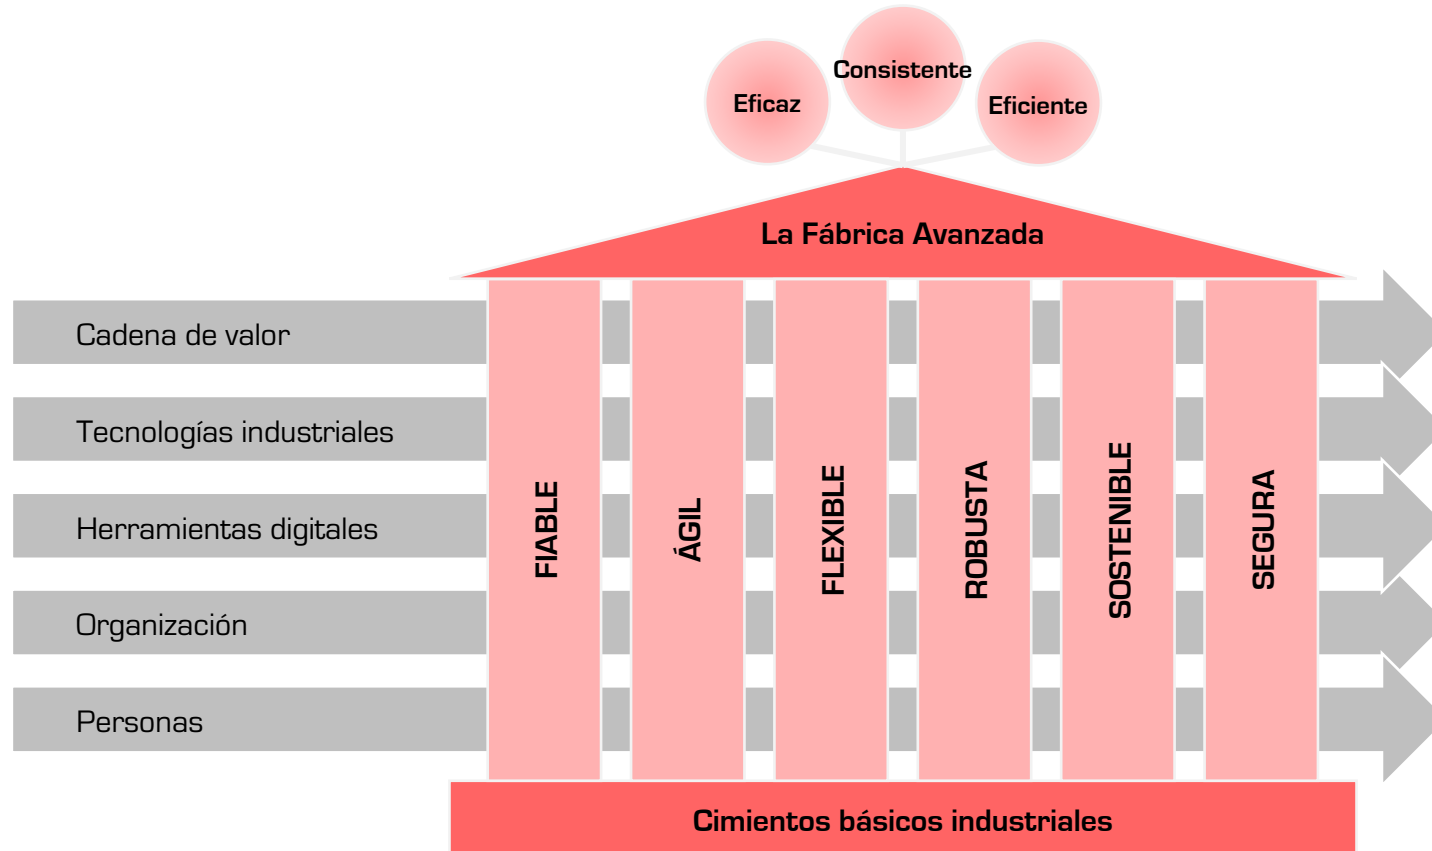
Eficaz
Consistente
Eficiente

La Fábrica Avanzada

Cadena de valor
Tecnologías industriales
Herramientas digitales
Organización
Personas

FIABLE
ÁGIL
FLEXIBLE
ROBUSTA
SOSTENIBLE
SEGURA

Cimientos básicos industriales